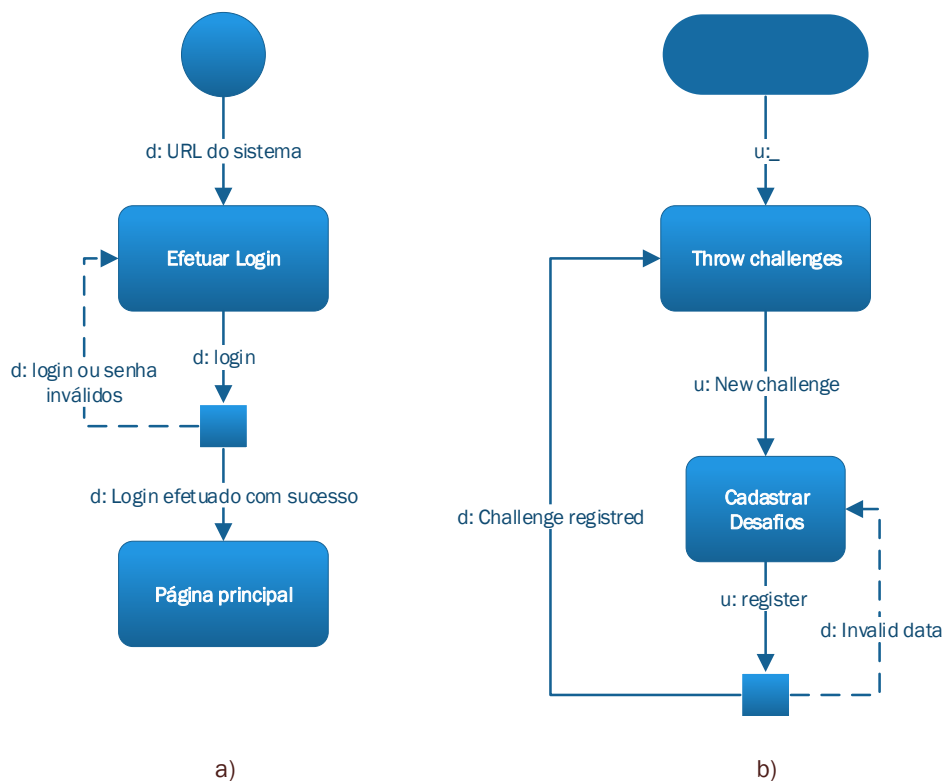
d: URL do sistema

Efetuar Login

d: login

d: login ou senha inválidos

d: Login efetuado com sucesso

Página principal

a)

u:_

Throw challenges

u: New challenge

Cadastrar Desafios

d: Challenge registred

u: register

d: Invalid data

b)